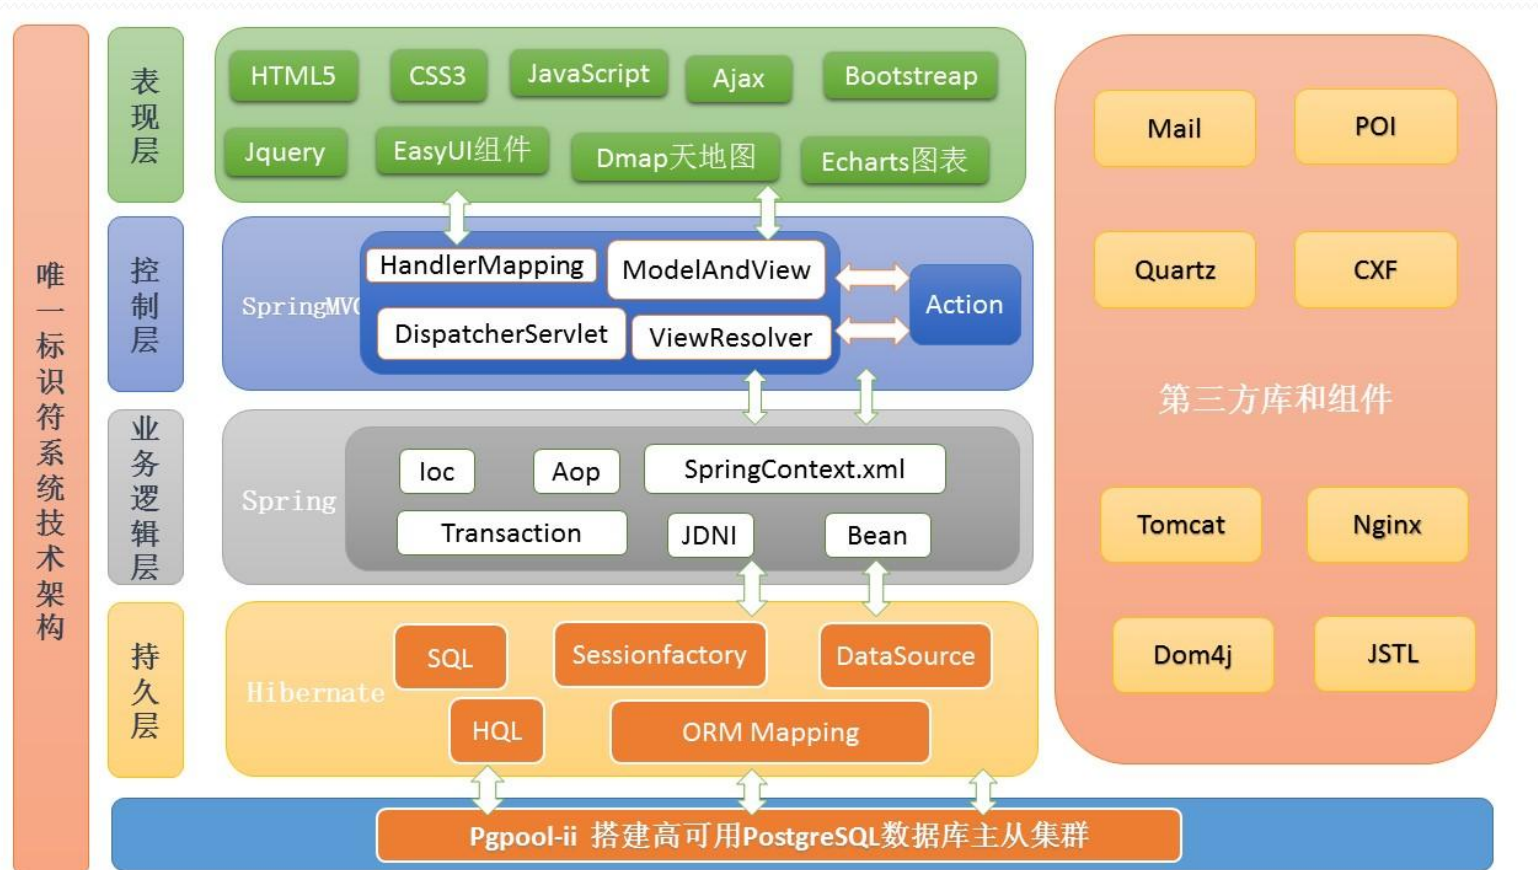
唯一标识符系统技术架构

表现层

HTML5 CSS3 JavaScript Ajax Bootstreap

Jquery EasyUI组件 Dmap天地图 Echarts图表

控制层

SpringMV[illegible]

HandlerMapping ModelAndView

DispatcherServlet ViewResolver

Action

业务逻辑层

Spring

Ioc Aop SpringContext.xml

Transaction JDNI Bean

持久层

Hibernate

SQL Sessionfactory DataSource

HQL ORM Mapping

Mail POI

Quartz CXF

第三方库和组件

Tomcat Nginx

Dom4j JSTL

Pgpool-ii 搭建高可用PostgreSQL数据库主从集群